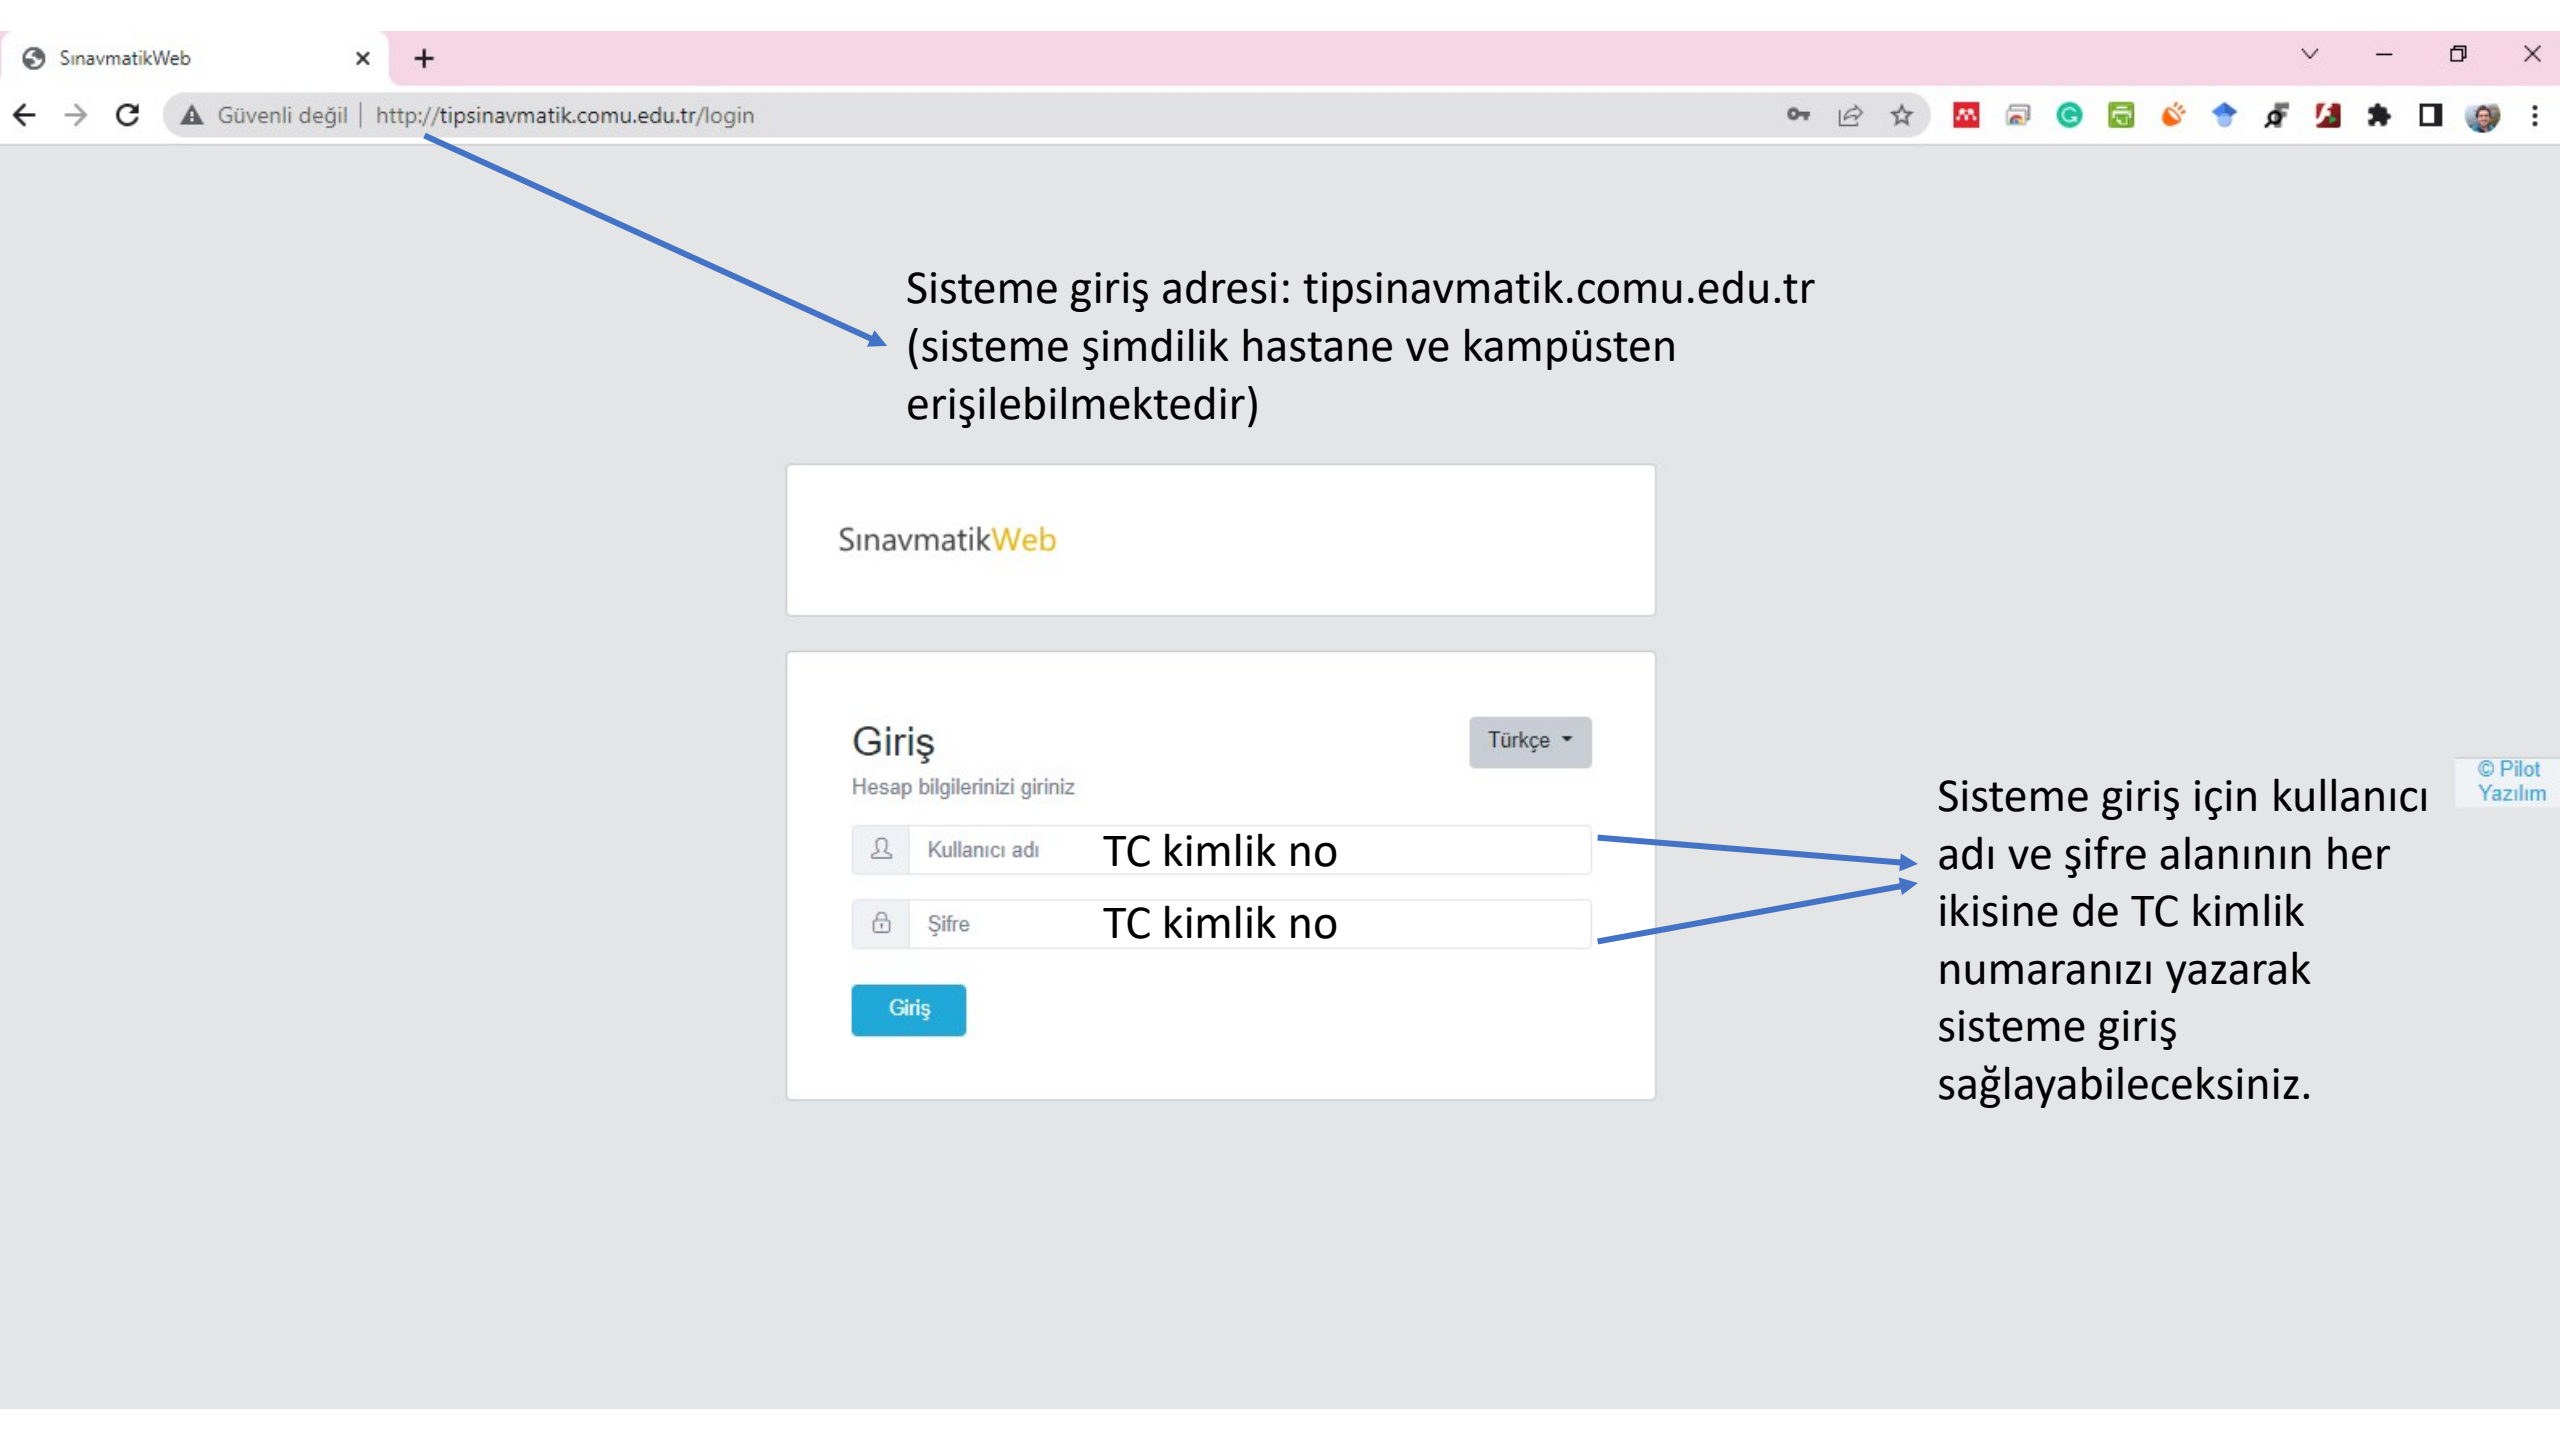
SınavmatikWeb

Güvenli değil | http://tipsinavmatik.comu.edu.tr/login

Sisteme giriş adresi: tipsinavmatik.comu.edu.tr (sisteme şimdilik hastane ve kampüsten erişilebilmektedir)

SınavmatikWeb

Giriş

Türkçe

Hesap bilgilerinizi giriniz

Kullanıcı adı TC kimlik no

Şifre TC kimlik no

Giriş

© Pilot Yazılım

Sisteme giriş için kullanıcı adı ve şifre alanının her ikisine de TC kimlik numaranızı yazarak sisteme giriş sağlayabileceksiniz.